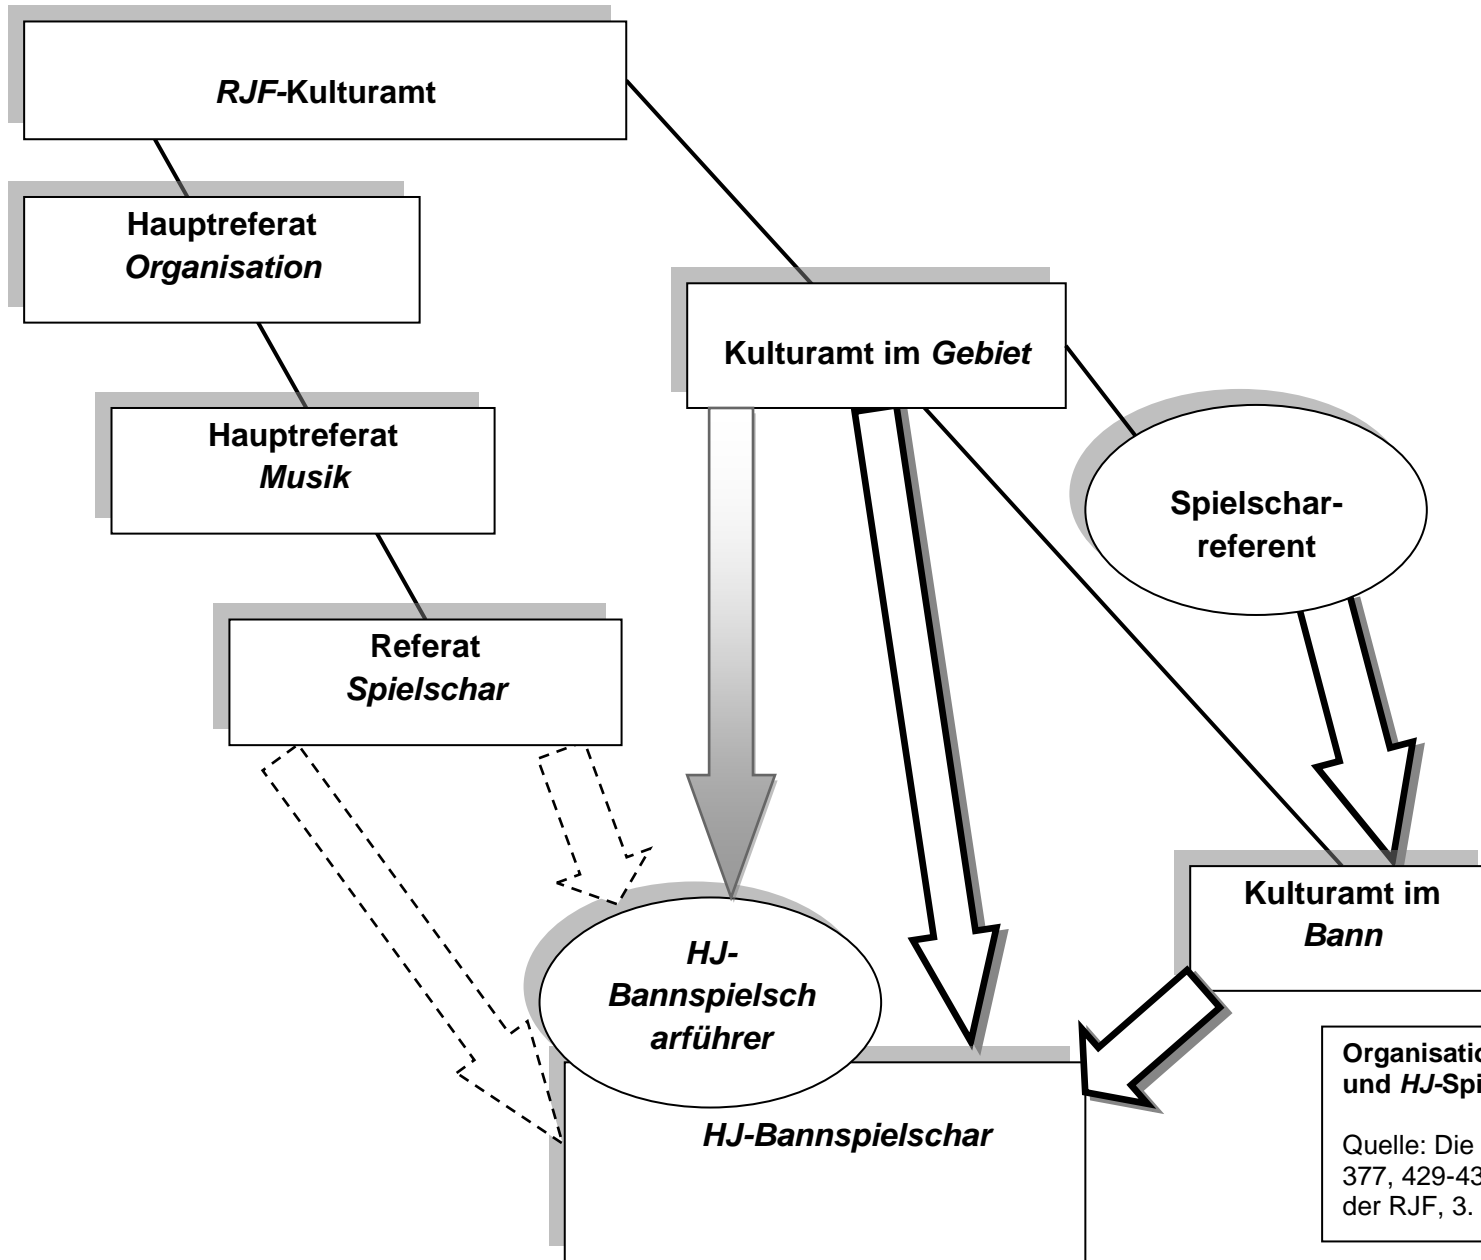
*RJF*-Kulturamt

Hauptreferat *Organisation*

Hauptreferat *Musik*

Referat *Spielschar*

Kulturamt im *Gebiet*

Spielschar-referent

*HJ-Bannspielscharführer*

*HJ-Bannspielschar*

Kulturamt im *Bann*

Organisatio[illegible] und *HJ*-Spi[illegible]

Quelle: Die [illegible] 377, 429-43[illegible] der RJF, 3. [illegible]